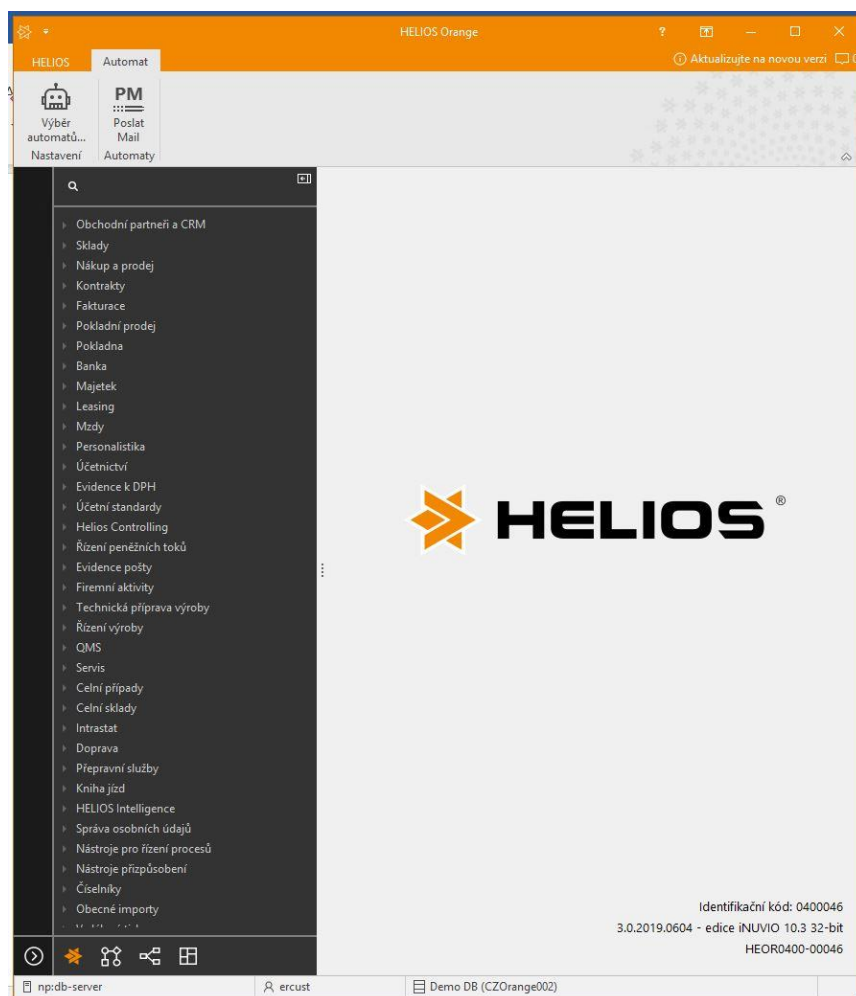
HELIOS Orange

?

HELIOS

Automat

Aktualizujte na novou verzi

Výběr automatů...

PM

Poslat Mail

Nastavení

Automaty

Obchodní partneři a CRM
Sklady
Nákup a prodej
Kontrakty
Fakturace
Pokladní prodej
Pokladna
Banka
Majetek
Leasing
Mzdy
Personalistika
Účetnictví
Evidence k DPH
Účetní standardy
Helios Controlling
Řízení peněžních toků
Evidence pošty
Firemní aktivity
Technická příprava výroby
Řízení výroby
QMS
Servis
Celní případy
Celní sklady
Intrastat
Doprava
Přepravní služby
Kniha jízd
HELIOS Intelligence
Správa osobních údajů
Nástroje pro řízení procesů
Nástroje přizpůsobení
Číselníky
Obecné importy
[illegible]

HELIOS®

Identifikační kód: 0400046
3.0.2019.0604 - edice iNUVIO 10.3 32-bit
HEOR0400-00046

np:db-server

ercust

Demo DB (CZOrange002)